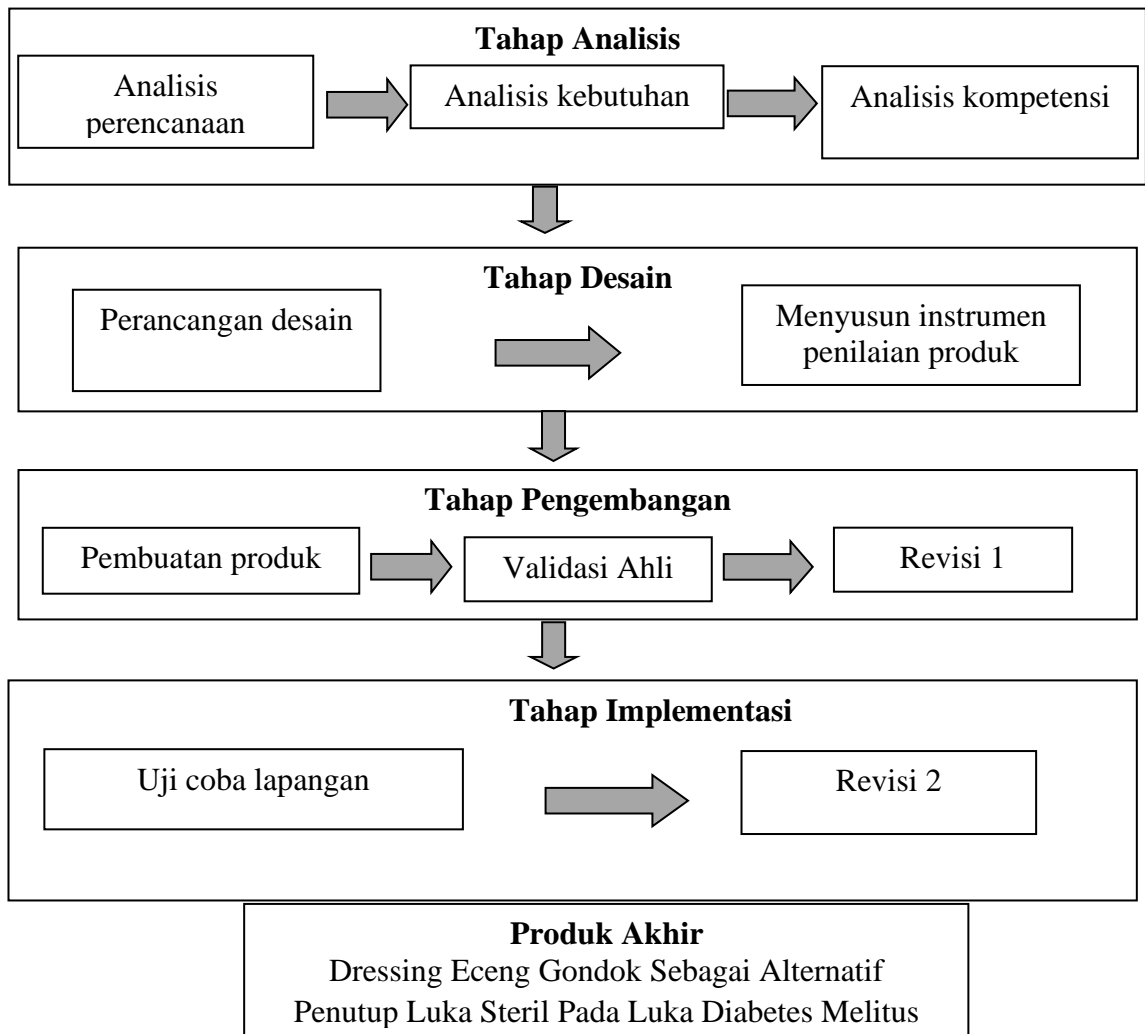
**Tahap Analisis**

Analisis perencanaan

Analisis kebutuhan

Analisis kompetensi

**Tahap Desain**

Perancangan desain

Menyusun instrumen penilaian produk

**Tahap Pengembangan**

Pembuatan produk

Validasi Ahli

Revisi 1

**Tahap Implementasi**

Uji coba lapangan

Revisi 2

**Produk Akhir**
Dressing Eceng Gondok Sebagai Alternatif Penutup Luka Steril Pada Luka Diabetes Melitus